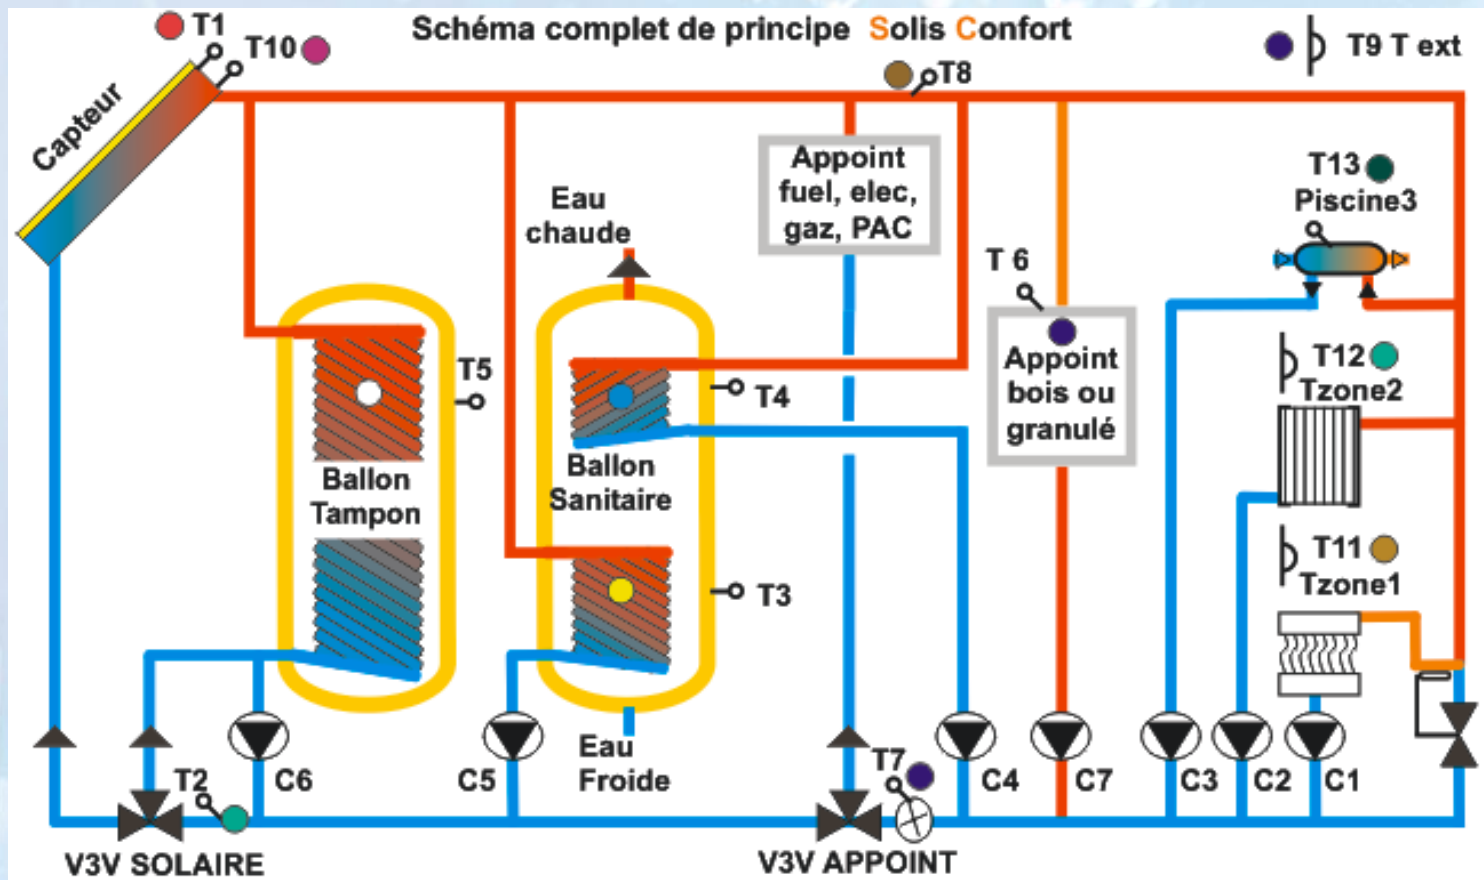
Schéma complet de principe Solis Confort

T1
T10
Capteur
T8
T9 T ext
Appoint fuel, elec, gaz, PAC
Eau chaude
T13
Piscine3
T 6
T5
Appoint bois ou granulé
T4
T12
Tzone2
Ballon Tampon
Ballon Sanitaire
T11
Tzone1
T3
Eau Froide
T2
C6
C5
T7
C4
C7
C3
C2
C1
V3V SOLAIRE
V3V APPOINT